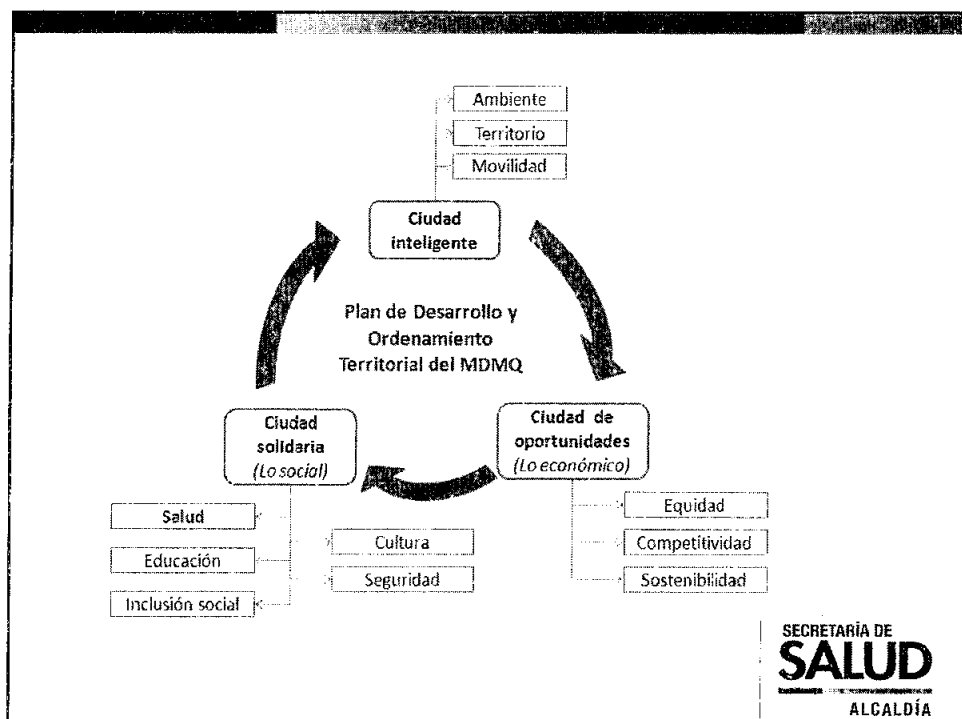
Ambiente
Territorio
Movilidad

Ciudad inteligente

Plan de Desarrollo y Ordenamiento Territorial del MDMQ

Ciudad solidaria
(Lo social)

Ciudad de oportunidades
(Lo económico)

Salud
Educación
Inclusión social

Cultura
Seguridad

Equidad
Competitividad
Sostenibilidad

SECRETARÍA DE
SALUD
ALCALDÍA